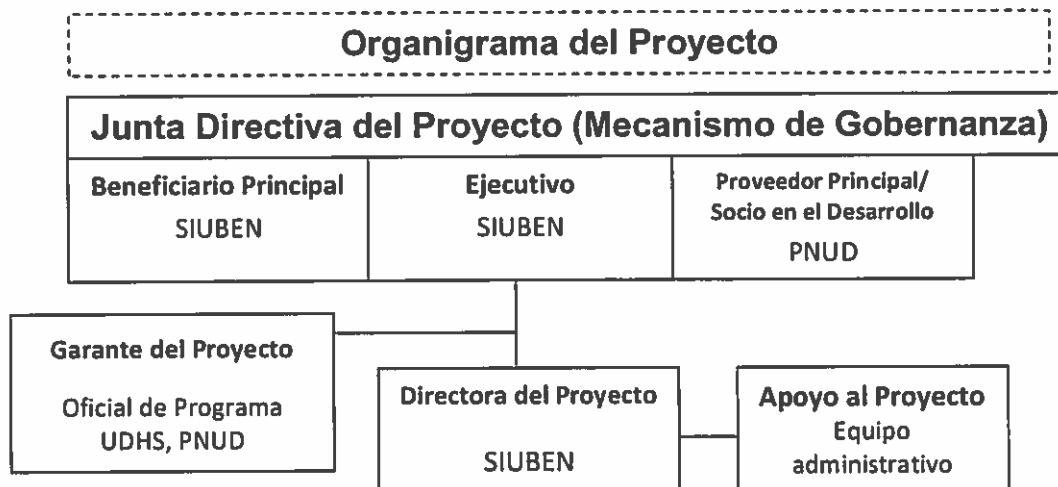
Organigrama del Proyecto

Junta Directiva del Proyecto (Mecanismo de Gobernanza)

Beneficiario Principal
SIUBEN

Ejecutivo
SIUBEN

Proveedor Principal/
Socio en el Desarrollo
PNUD

Garante del Proyecto

Oficial de Programa
UDHS, PNUD

Directora del Proyecto

SIUBEN

Apoyo al Proyecto
Equipo
administrativo